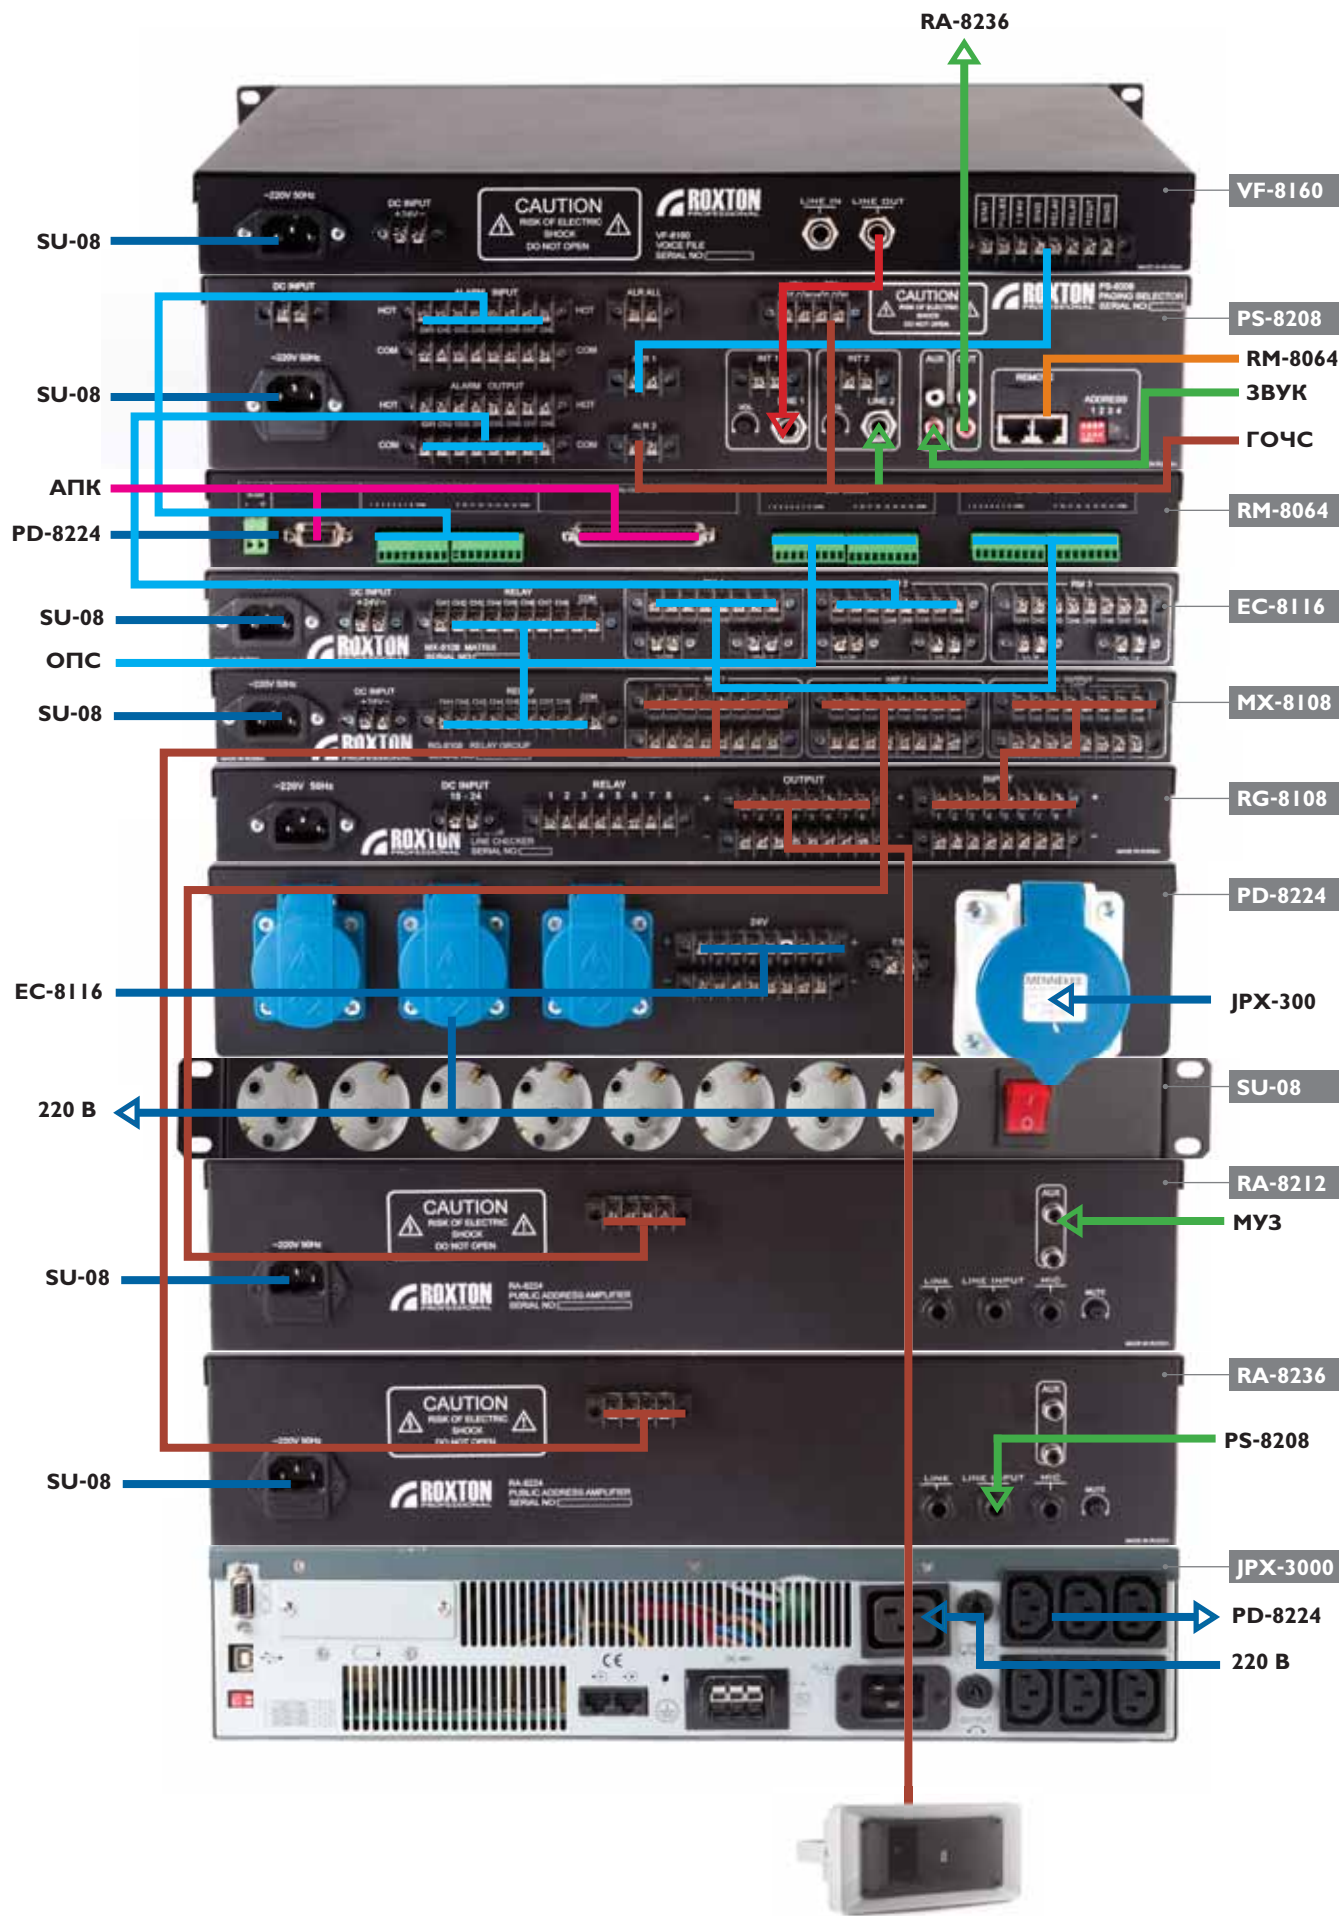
RA-8236

SU-08
VF-8160
CAUTION
ROXTON
LINE IN LINE OUT
PS-8208
RM-8064
SU-08
ЗВУК
ГОЧС
АПК
PD-8224
RM-8064
SU-08
EC-8116
ОПС
SU-08
MX-8108
RG-8108
PD-8224
EC-8116
JPX-300
220 В
SU-08
RA-8212
CAUTION
МУЗ
SU-08
ROXTON
RA-8236
CAUTION
PS-8208
SU-08
ROXTON
JPX-3000
PD-8224
220 В